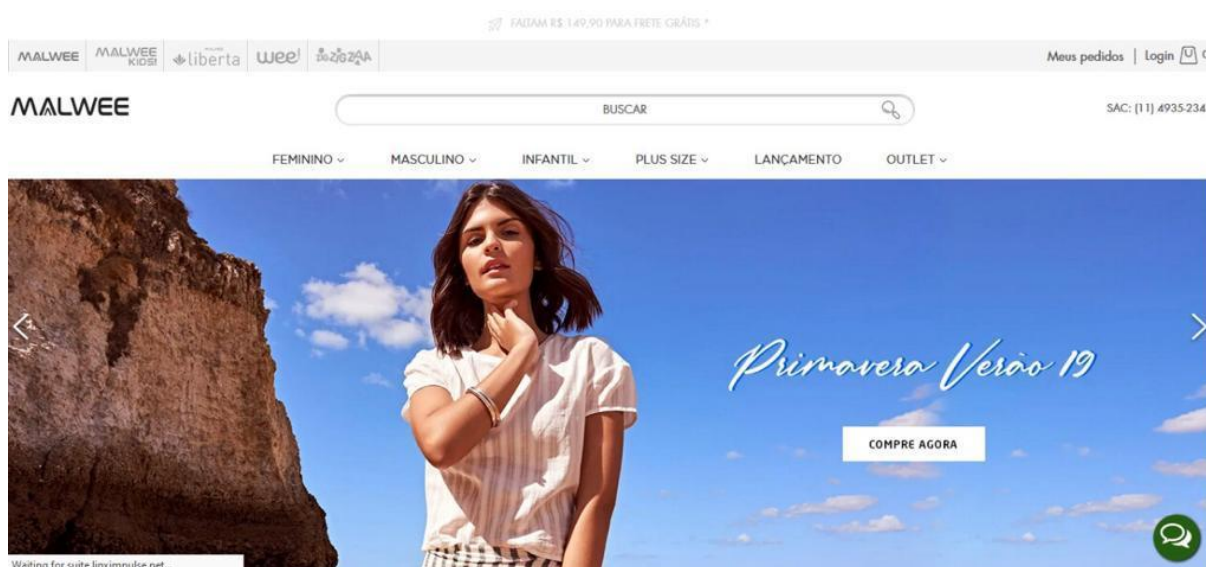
FALTAM R$ 149,90 PARA FRETE GRÁTIS *

MALWEE MALWEE KIDS liberta wee! ZigZigZaa

Meus pedidos | Login

MALWEE

BUSCAR

SAC: (11) 4935-234

FEMININO MASCULINO INFANTIL PLUS SIZE LANÇAMENTO OUTLET

Primavera Verão 19

COMPRE AGORA

Waiting for suite.linximpulse.net...